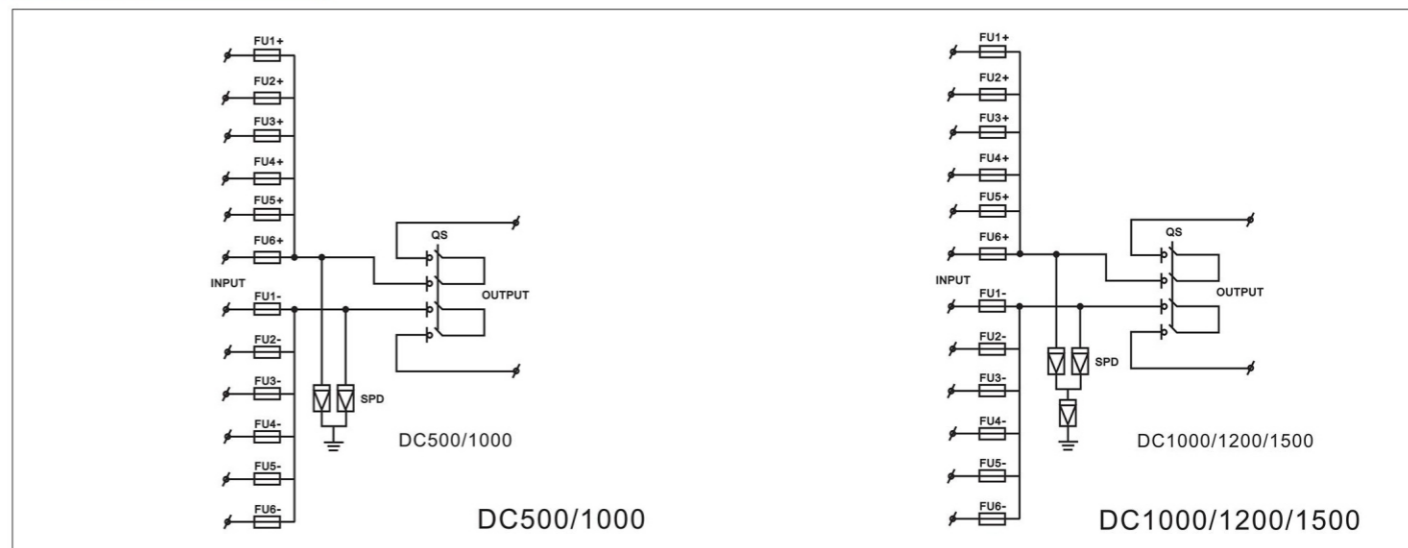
FU1+
FU2+
FU3+
FU4+
FU5+
FU6+
INPUT
FU1-
FU2-
FU3-
FU4-
FU5-
FU6-
QS
OUTPUT
SPD
DC500/1000

DC500/1000

FU1+
FU2+
FU3+
FU4+
FU5+
FU6+
INPUT
FU1-
FU2-
FU3-
FU4-
FU5-
FU6-
QS
OUTPUT
SPD
DC1000/1200/1500

DC1000/1200/1500